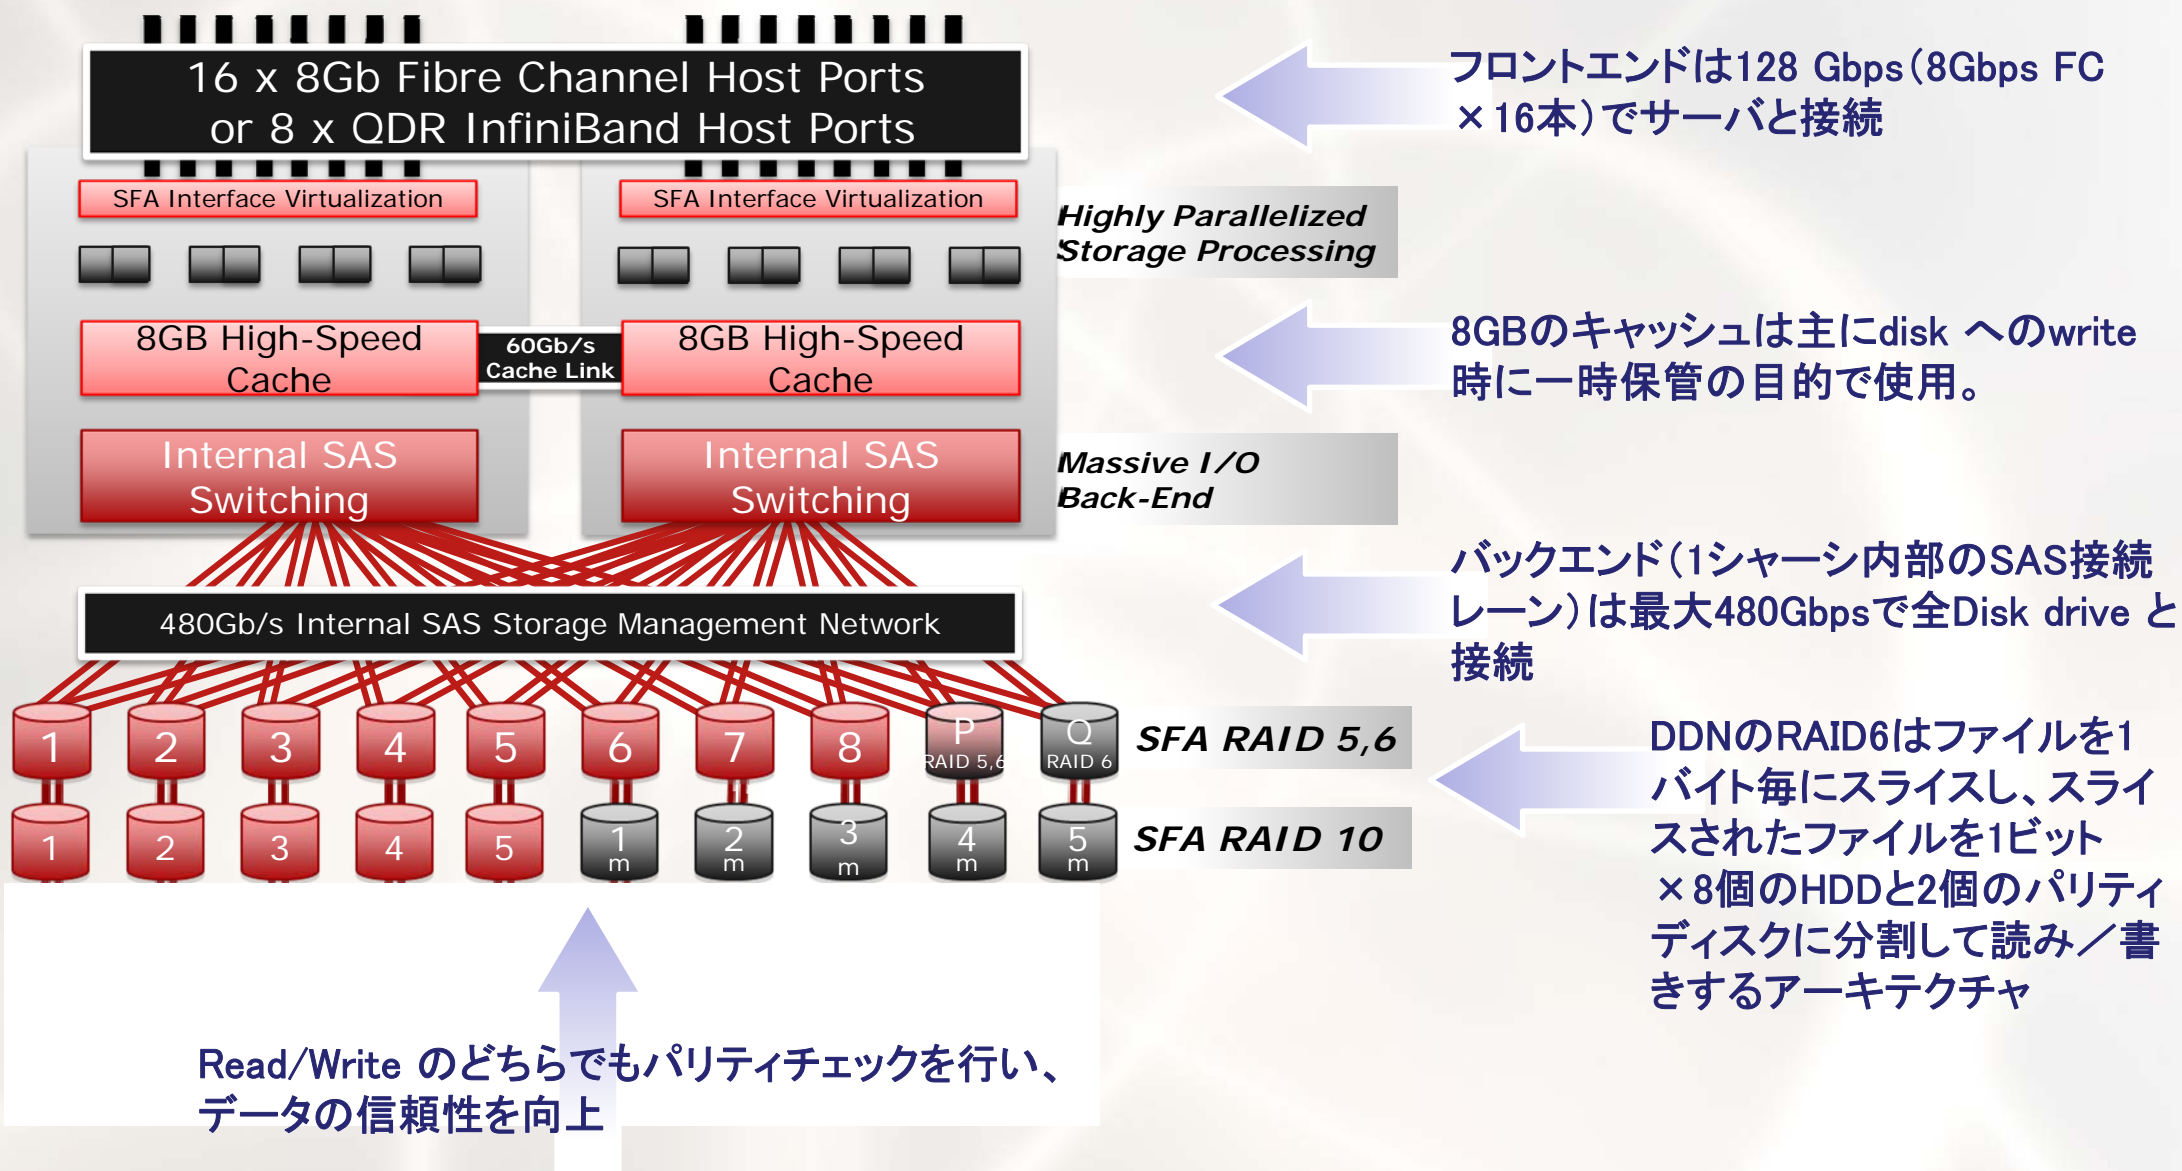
16 x 8Gb Fibre Channel Host Ports
or 8 x QDR InfiniBand Host Ports

SFA Interface Virtualization

SFA Interface Virtualization

8GB High-Speed Cache

60Gb/s Cache Link

8GB High-Speed Cache

Internal SAS Switching

Internal SAS Switching

480Gb/s Internal SAS Storage Management Network

1 2 3 4 5 6 7 8 P RAID 5,6 Q RAID 6

1 2 3 4 5 1 m 2 m 3 m 4 m 5 m

フロントエンドは128 Gbps(8Gbps FC ×16本)でサーバと接続

Highly Parallelized Storage Processing

8GBのキャッシュは主にdisk へのwrite時に一時保管の目的で使用。

Massive I/O Back-End

バックエンド(1シャーシ内部のSAS接続レーン)は最大480Gbpsで全Disk drive と接続

SFA RAID 5,6

SFA RAID 10

DDNのRAID6はファイルを1バイト毎にスライスし、スライスされたファイルを1ビット×8個のHDDと2個のパリティディスクに分割して読み／書きするアーキテクチャ

Read/Write のどちらでもパリティチェックを行い、データの信頼性を向上